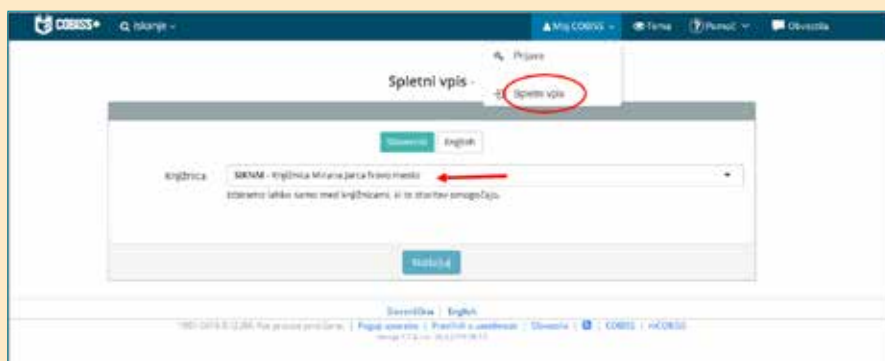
COBISS+ Iskanje ⌄ Moj COBISS ⌄ Tema Pomoč ⌄ Obvestila

Prijava

Spletni vpis

Spletni vpis -

Slovenski English

Knjižnica SIKNM - Knjižnica Mirana Jarca Novo mesto

Izbirate lahko samo med knjižnicami, ki to storitev omogočajo.

Naslednji

Slovenščina | English

1991-2018 © IZUM. Vse pravice pridržane. | Pogoji uporabe | Pravilnik o zasebnosti | Obvestila | COBISS | mCOBISS

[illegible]